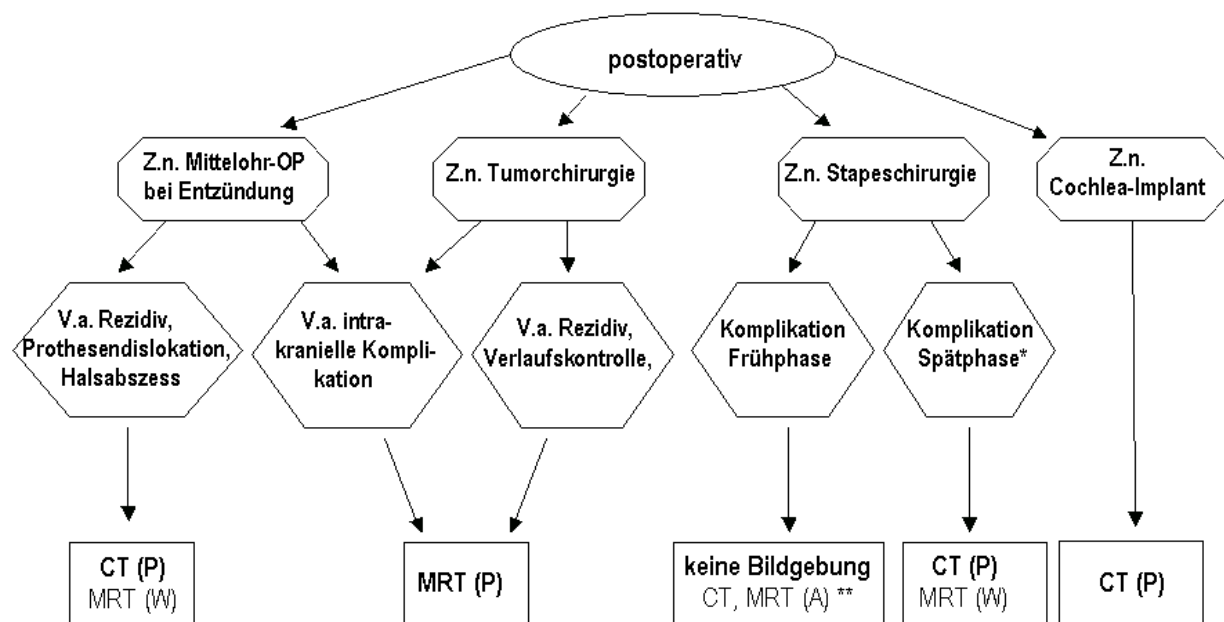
postoperativ

Z.n. Mittelohr-OP bei Entzündung

Z.n. Tumorchirurgie

Z.n. Stapeschirurgie

Z.n. Cochlea-Implant

V.a. Rezidiv, Prothesendislokation, Halsabszess

V.a. intrakranielle Komplikation

V.a. Rezidiv, Verlaufskontrolle,

Komplikation Frühphase

Komplikation Spätphase*

CT (P)
MRT (W)

MRT (P)

keine Bildgebung
CT, MRT (A) **

CT (P)
MRT (W)

CT (P)